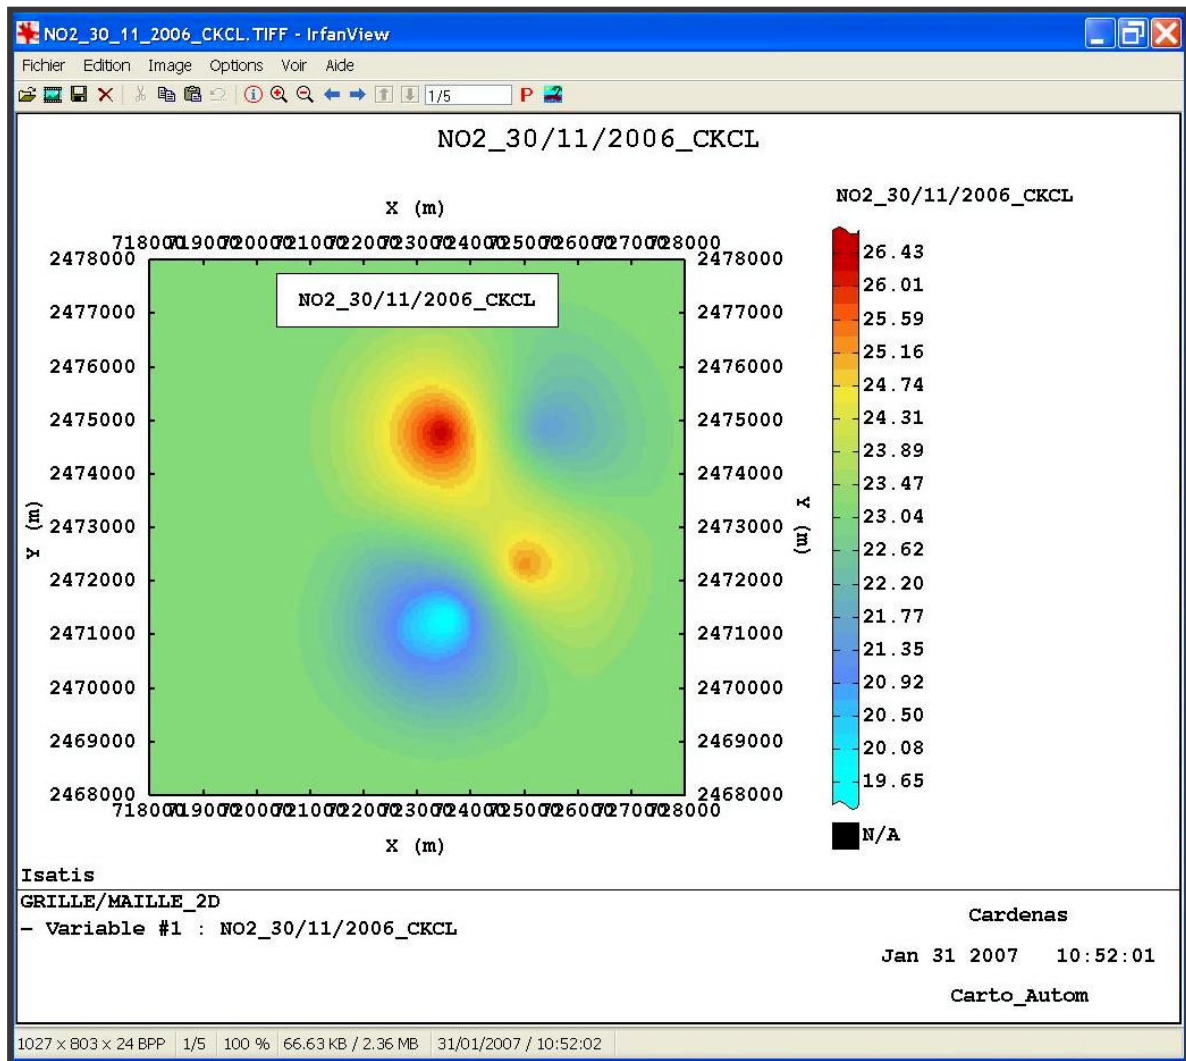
NO2_30_11_2006_CKCL.TIFF - IrfanView

Fichier Edition Image Options Voir Aide

1/5

P

NO2_30/11/2006_CKCL

X (m)

718000719000720000721000722000723000724000725000726000727000728000

NO2_30/11/2006_CKCL

2478000 2477000 2476000 2475000 2474000 2473000 2472000 2471000 2470000 2469000 2468000

Y (m)

2478000 2477000 2476000 2475000 2474000 2473000 2472000 2471000 2470000 2469000 2468000

Y (m)

718000719000720000721000722000723000724000725000726000727000728000

X (m)

NO2_30/11/2006_CKCL

26.43
26.01
25.59
25.16
24.74
24.31
23.89
23.47
23.04
22.62
22.20
21.77
21.35
20.92
20.50
20.08
19.65

N/A

Isatis

GRILLE/MAILLE_2D
- Variable #1 : NO2_30/11/2006_CKCL

Cardenas

Jan 31 2007 10:52:01

Carto_Autom

1027 x 803 x 24 BPP | 1/5 | 100 % | 66.63 KB / 2.36 MB | 31/01/2007 / 10:52:02